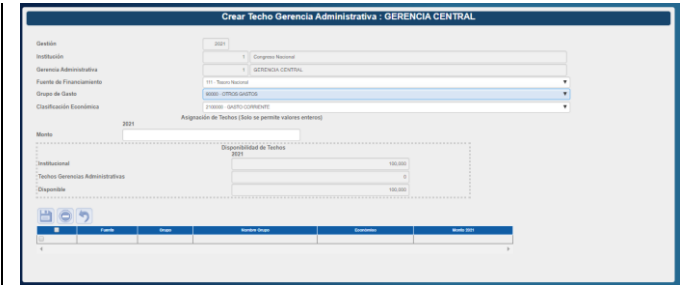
Crear Techo Gerencia Administrativa : GERENCIA CENTRAL

Gestión 2021

Institución 1 Congreso Nacional

Gerencia Administrativa 1 GERENCIA CENTRAL

Fuente de Financiamiento 111 - Tesoro Nacional

Grupo de Gasto 60000 - OTROS GASTOS

Clasificación Económica 2100000 - GASTO CORRIENTE

Asignación de Techos (Solo se permite valores enteros)

2021

Monto

Disponibilidad de Techos
2021

Institucional 100,000

Techos Gerencias Administrativas 0

Disponible 100,000

| | Fuente | Grupo | Nombre Grupo | Económico | Monto 2021 |
|---|---|---|---|---|---|
| | | | | | |